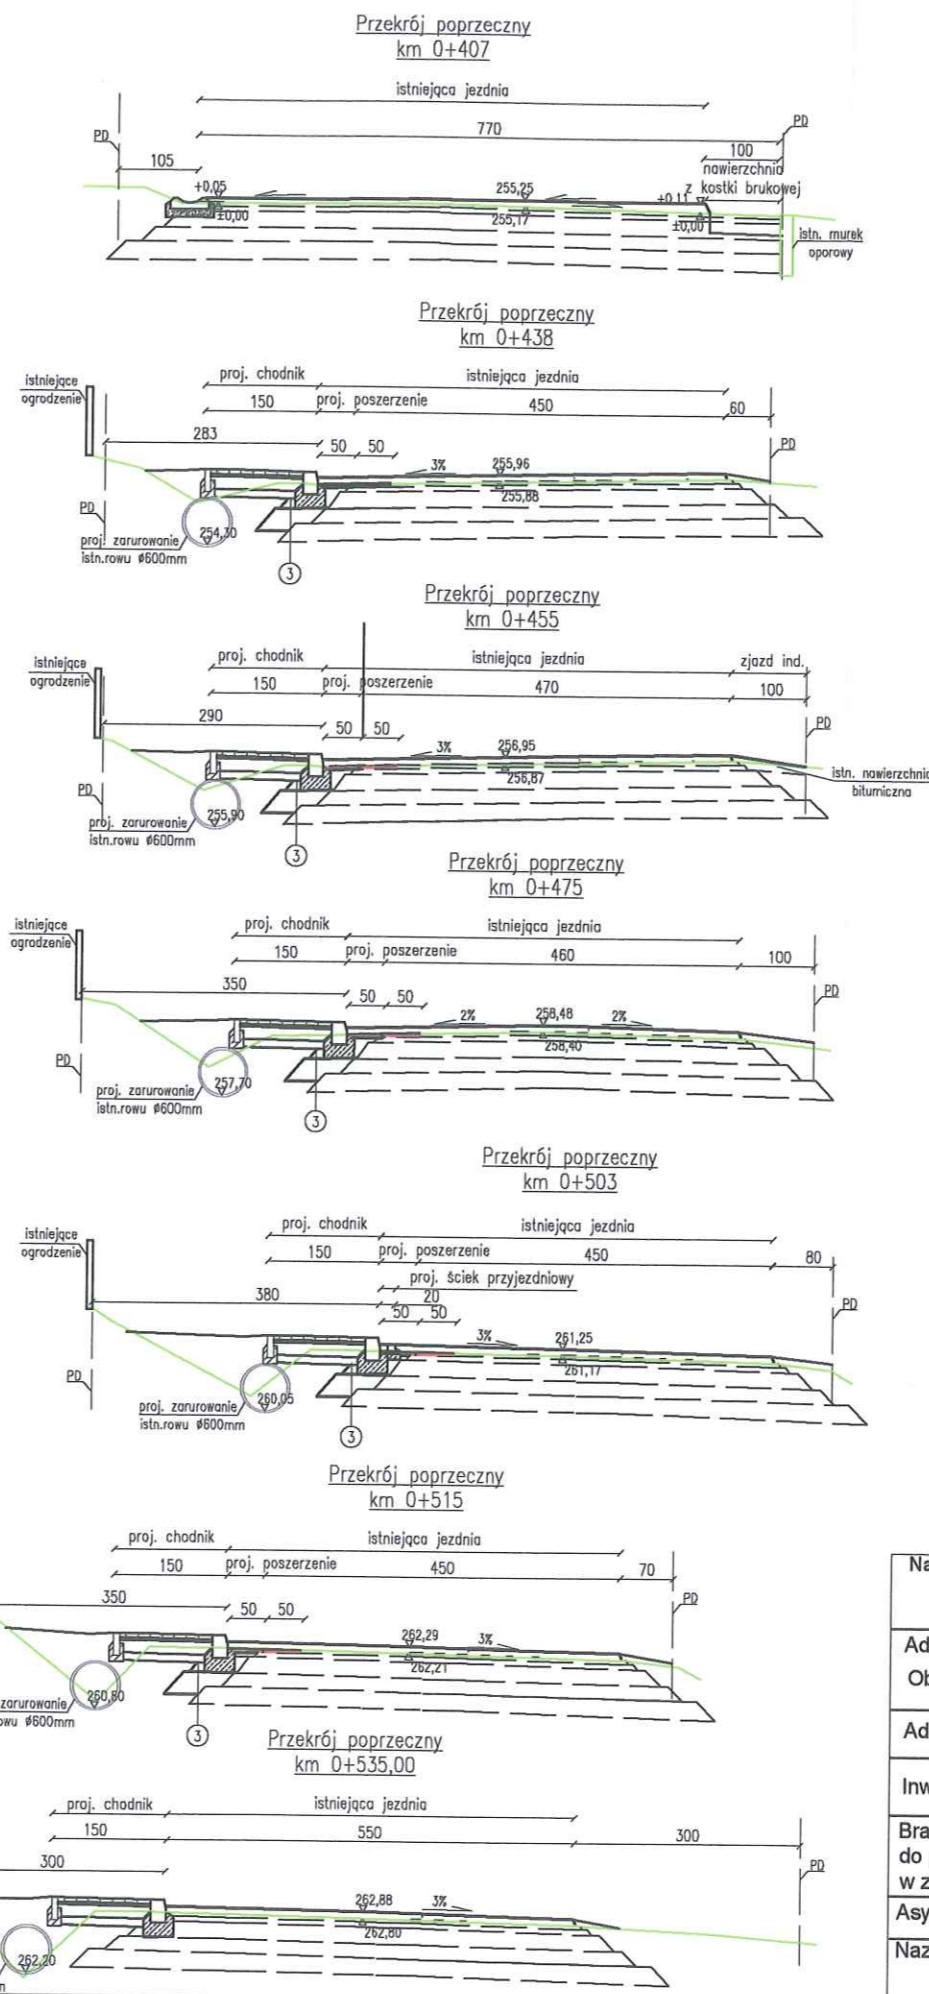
Przekrój poprzeczny
km 0+407

istniejąca jezdnia
770
PD
PD
105
100
nawierzchnia z kostki brukowej
+0,05
±0,00
255,25
255,17
+0,11
±0,00
istn. murek oporowy

Przekrój poprzeczny
km 0+438

istniejące ogrodzenie
proj. chodnik
istniejąca jezdnia
150
proj. poszerzenie
450
60
283
50
50
PD
3%
255,96
255,88
PD
proj. zarurowanie istn.rowu ø600mm
254,30
3

Przekrój poprzeczny
km 0+455

istniejące ogrodzenie
proj. chodnik
istniejąca jezdnia
zjazd ind.
150
proj. poszerzenie
470
100
290
50
50
PD
3%
256,95
256,87
istn. nawierzchnia bitumiczna
PD
proj. zarurowanie istn.rowu ø600mm
255,90
3

Przekrój poprzeczny
km 0+475

istniejące ogrodzenie
proj. chodnik
istniejąca jezdnia
150
proj. poszerzenie
460
100
350
50
50
PD
2%
258,48
2%
258,40
PD
proj. zarurowanie istn.rowu ø600mm
257,70
3

Przekrój poprzeczny
km 0+503

istniejące ogrodzenie
proj. chodnik
istniejąca jezdnia
150
proj. poszerzenie
450
80
proj. ściek przyjezdniowy
380
20
50
50
PD
3%
261,25
261,17
PD
proj. zarurowanie istn.rowu ø600mm
260,05
3

Przekrój poprzeczny
km 0+515

proj. chodnik
istniejąca jezdnia
150
proj. poszerzenie
450
70
350
50
50
PD
262,29
3%
262,21
zarurowanie
owu ø600mm
260,80
3

Przekrój poprzeczny
km 0+535,00

proj. chodnik
istniejąca jezdnia
150
550
300
300
PD
262,88
3%
262,80
262,20

Na
Ad
Ob
Ad
Inw
Bra
do
w z
Asy
Naz